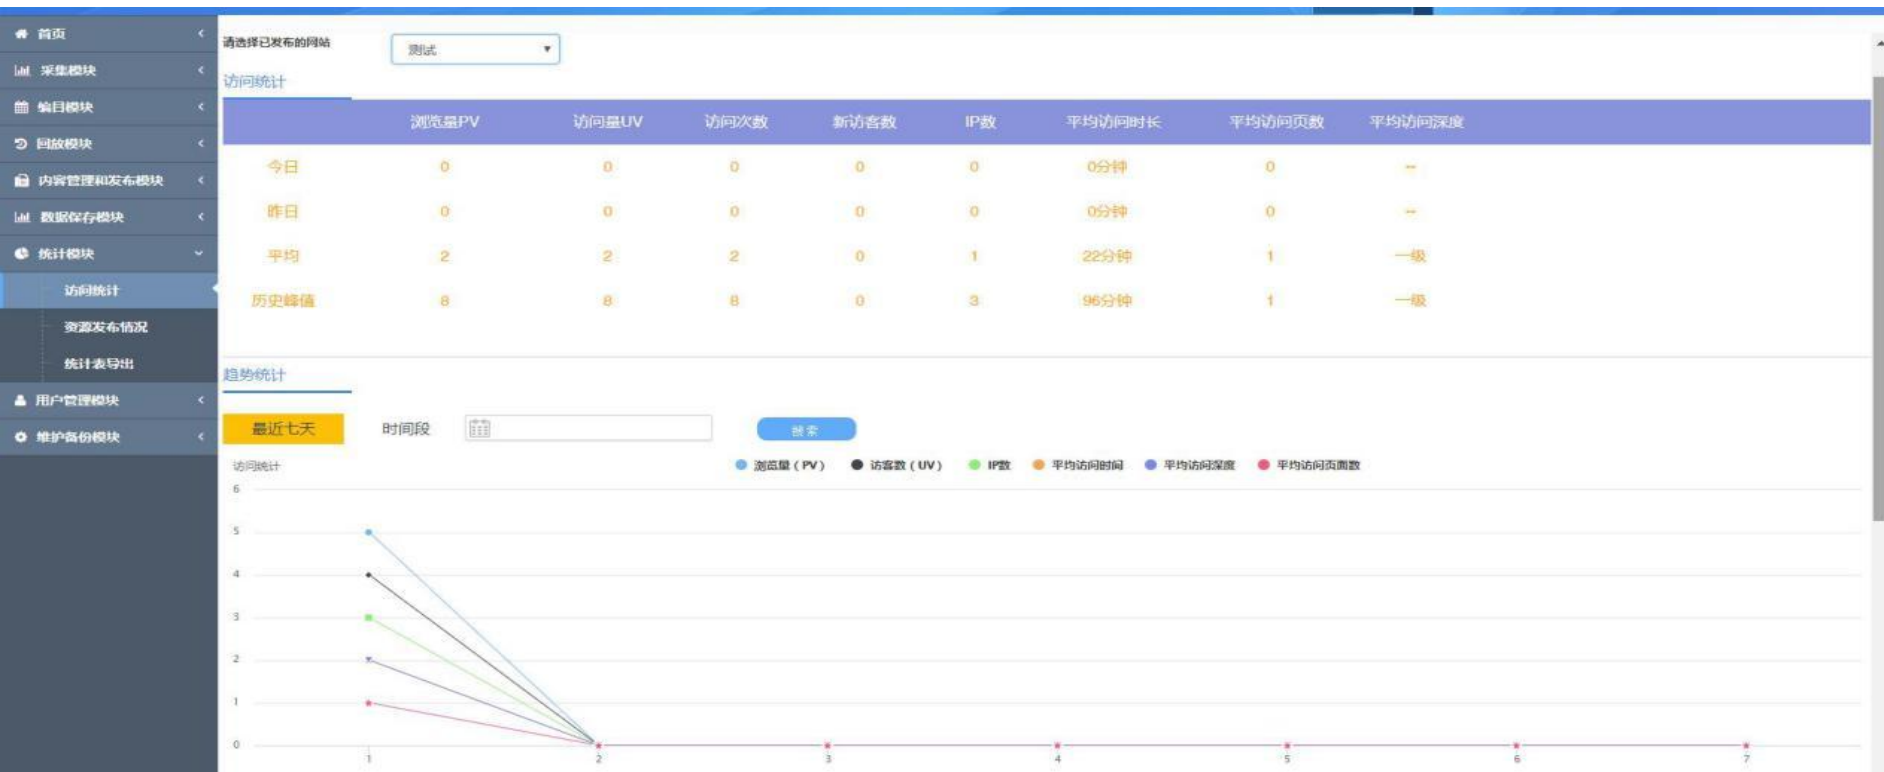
首页
采集模块
编目模块
回放模块
内容管理和发布模块
数据保存模块
统计模块
访问统计
资源发布情况
统计表导出
用户管理模块
维护备份模块

请选择已发布的网站 测试

访问统计

| | 浏览量PV | 访问量UV | 访问次数 | 新访客数 | IP数 | 平均访问时长 | 平均访问页数 | 平均访问深度 |
|---|---|---|---|---|---|---|---|---|
| 今日 | 0 | 0 | 0 | 0 | 0 | 0分钟 | 0 | -- |
| 昨日 | 0 | 0 | 0 | 0 | 0 | 0分钟 | 0 | -- |
| 平均 | 2 | 2 | 2 | 0 | 1 | 22分钟 | 1 | 一级 |
| 历史峰值 | 8 | 8 | 8 | 0 | 3 | 96分钟 | 1 | 一级 |

趋势统计

最近七天 时间段 搜索

访问统计
浏览量（PV） 访客数（UV） IP数 平均访问时间 平均访问深度 平均访问页面数

6
5
4
3
2
1
0
1 2 3 4 5 6 7